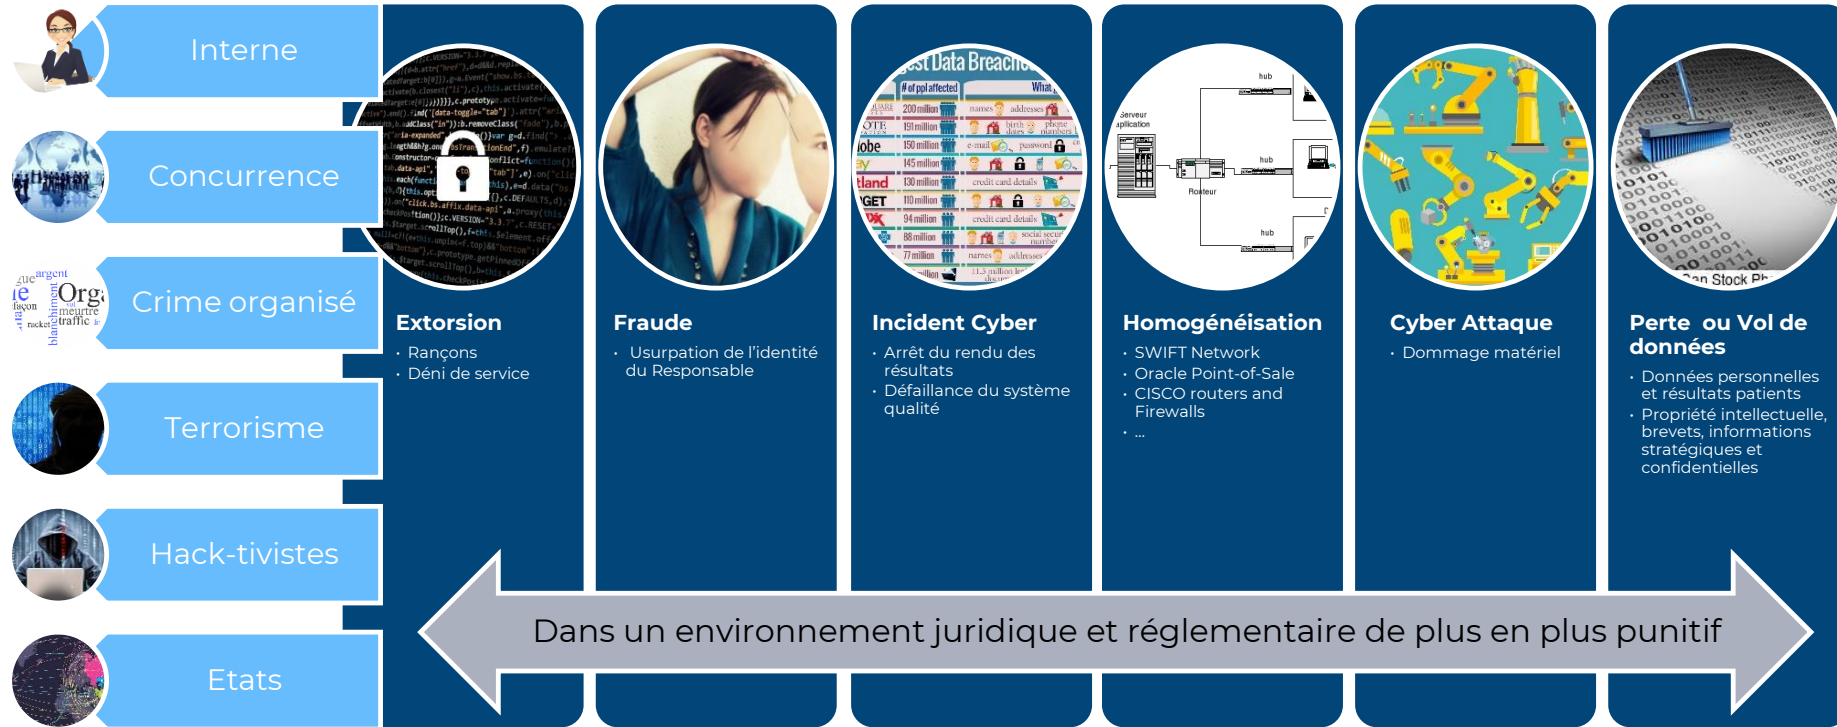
Interne

Concurrence

Crime organisé

Terrorisme

Hack-tivistes

Etats

Extorsion
• Rançons
• Déni de service

Fraude
• Usurpation de l'identité du Responsable

Incident Cyber
• Arrêt du rendu des résultats
• Défaillance du système qualité

Homogénéisation
• SWIFT Network
• Oracle Point-of-Sale
• CISCO routers and Firewalls
• ...

Cyber Attaque
• Dommage matériel

Perte ou Vol de données
• Données personnelles et résultats patients
• Propriété intellectuelle, brevets, informations stratégiques et confidentielles

Dans un environnement juridique et réglementaire de plus en plus punitif